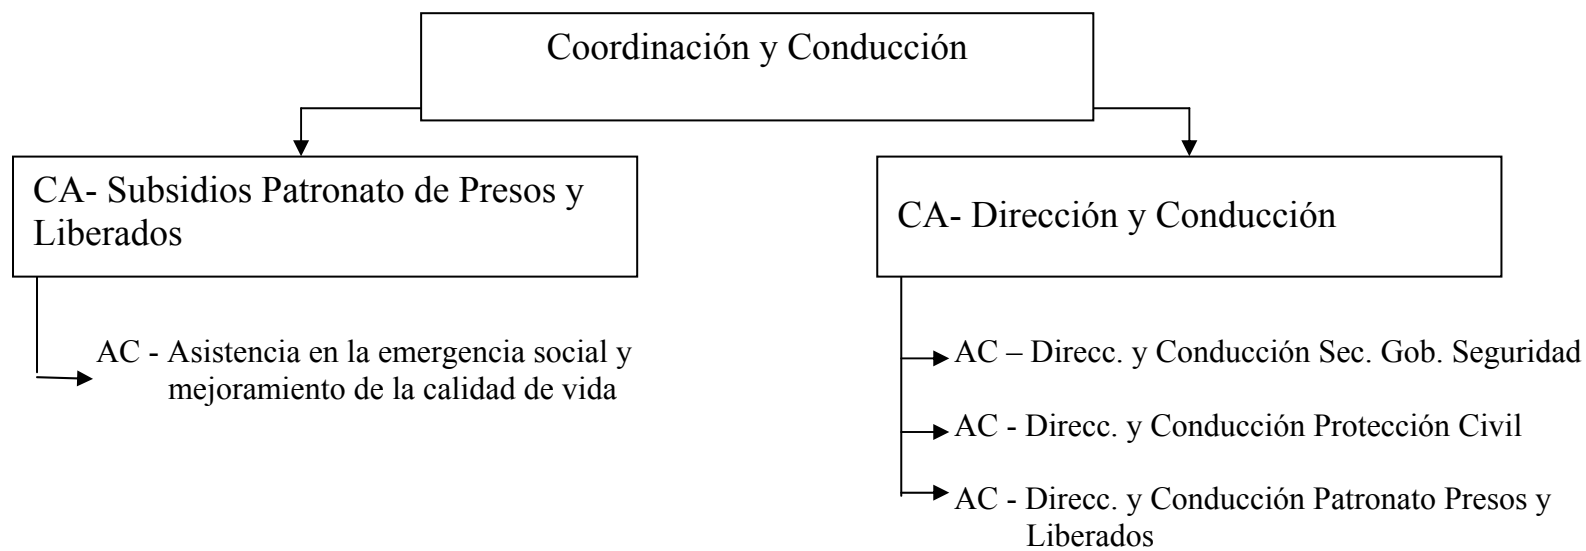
Coordinación y Conducción

CA- Subsidios Patronato de Presos y Liberados

AC - Asistencia en la emergencia social y mejoramiento de la calidad de vida

CA- Dirección y Conducción

AC – Direcc. y Conducción Sec. Gob. Seguridad

AC - Direcc. y Conducción Protección Civil

AC - Direcc. y Conducción Patronato Presos y Liberados